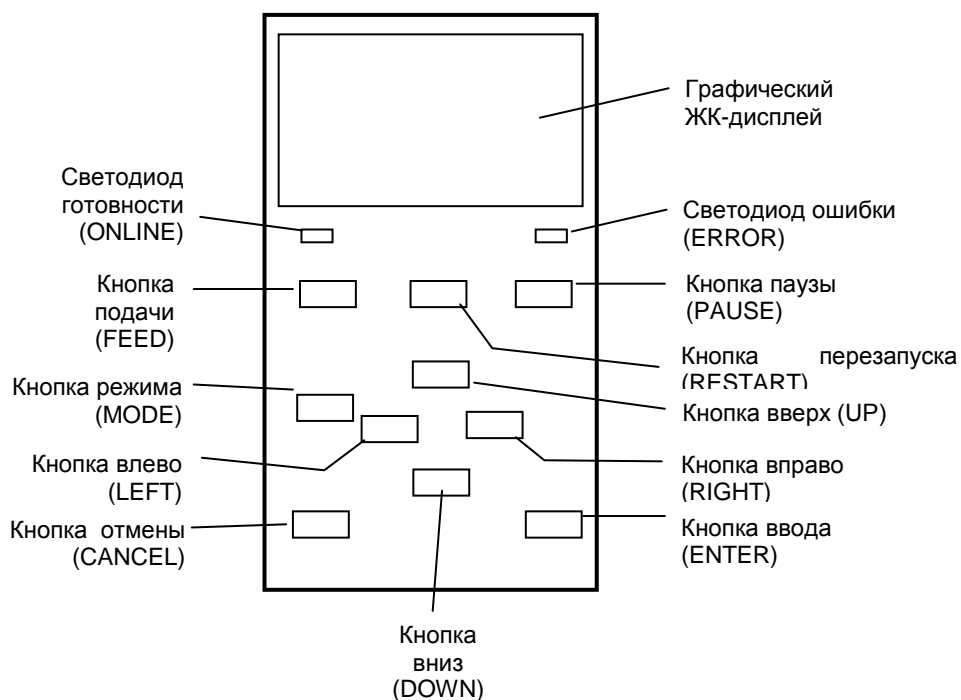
Графический ЖК-дисплей

Светодиод готовности (ONLINE)

Светодиод ошибки (ERROR)

Кнопка подачи (FEED)

Кнопка паузы (PAUSE)

Кнопка перезапуска (RESTART)

Кнопка режима (MODE)

Кнопка вверх (UP)

Кнопка влево (LEFT)

Кнопка вправо (RIGHT)

Кнопка отмены (CANCEL)

Кнопка ввода (ENTER)

Кнопка вниз (DOWN)